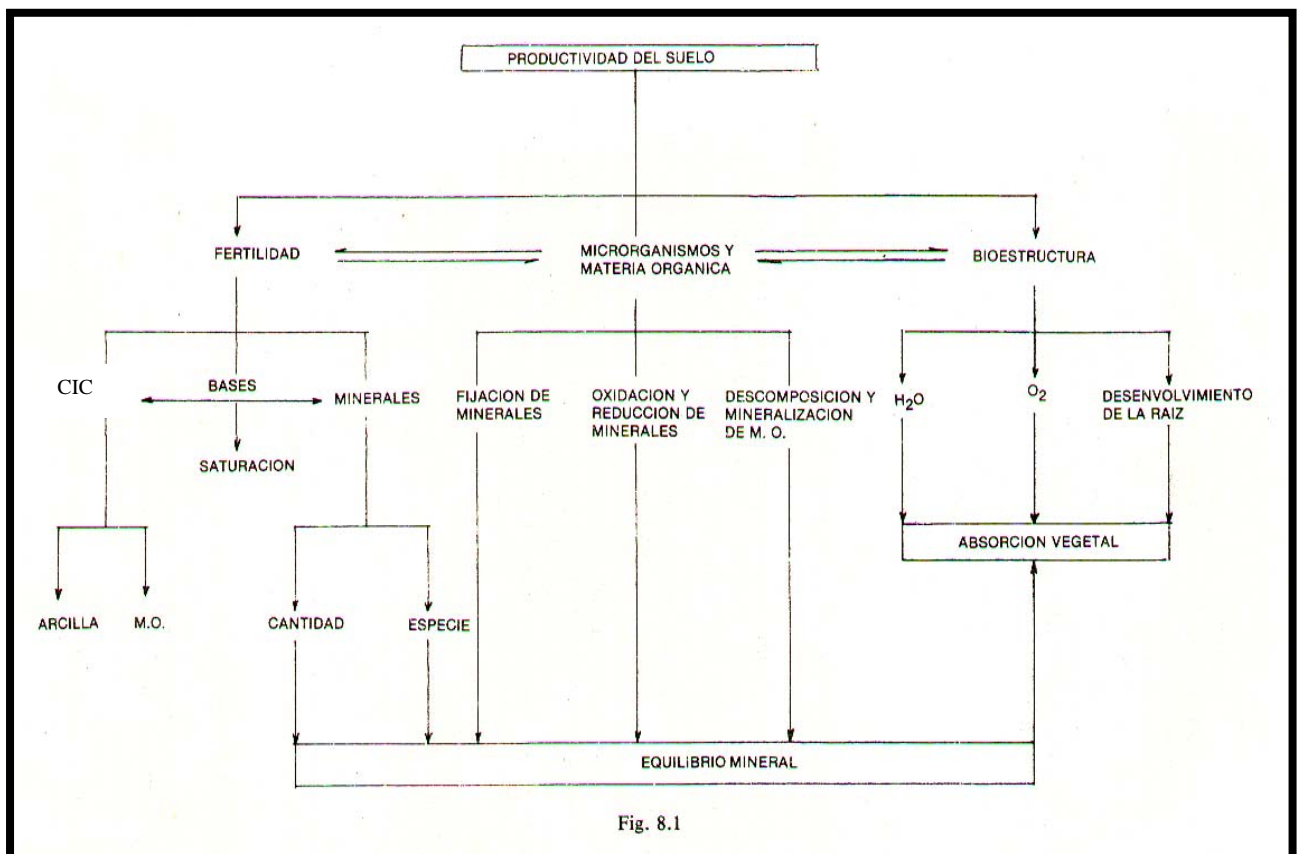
PRODUCTIVIDAD DEL SUELO

FERTILIDAD

MICROORGANISMOS Y MATERIA ORGANICA

BIOESTRUCTURA

CIC

BASES

MINERALES

SATURACION

FIJACION DE MINERALES

OXIDACION Y REDUCCION DE MINERALES

DESCOMPOSICION Y MINERALIZACION DE M. O.

$H_2O$

$O_2$

DESENVOLVIMIENTO DE LA RAIZ

ABSORCION VEGETAL

ARCILLA

M.O.

CANTIDAD

ESPECIE

EQUILIBRIO MINERAL

Fig. 8.1